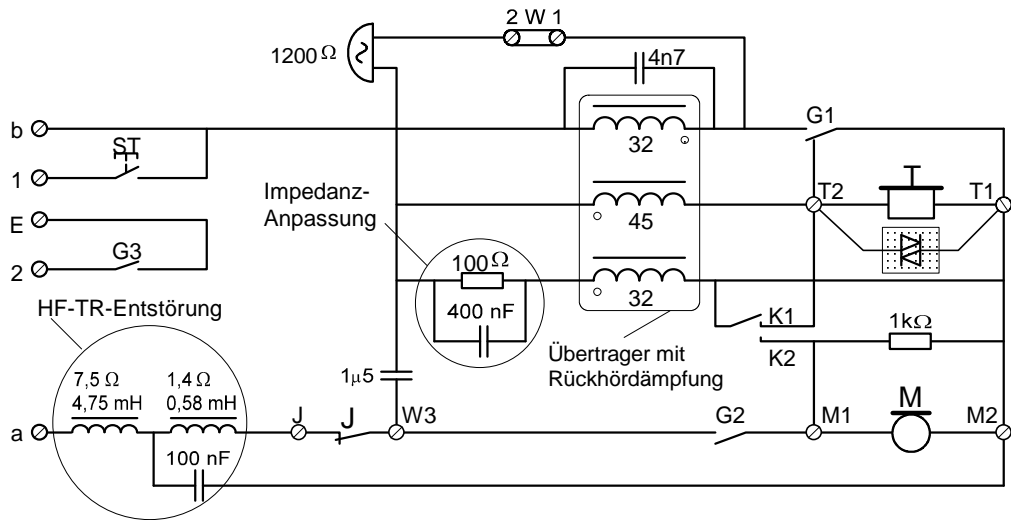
2 W 1
1200 $\Omega$
4n7
b
G1
ST
32
1
Impedanz-Anpassung
T2
T1
E
45
2
G3
$100\Omega$
32
HF-TR-Entstörung
400 nF
K1
$1k\Omega$
Übertrager mit Rückhördämpfung
K2
$1\mu5$
7,5 $\Omega$
4,75 mH
1,4 $\Omega$
0,58 mH
M
J
J
W3
G2
M1
M2
a
100 nF